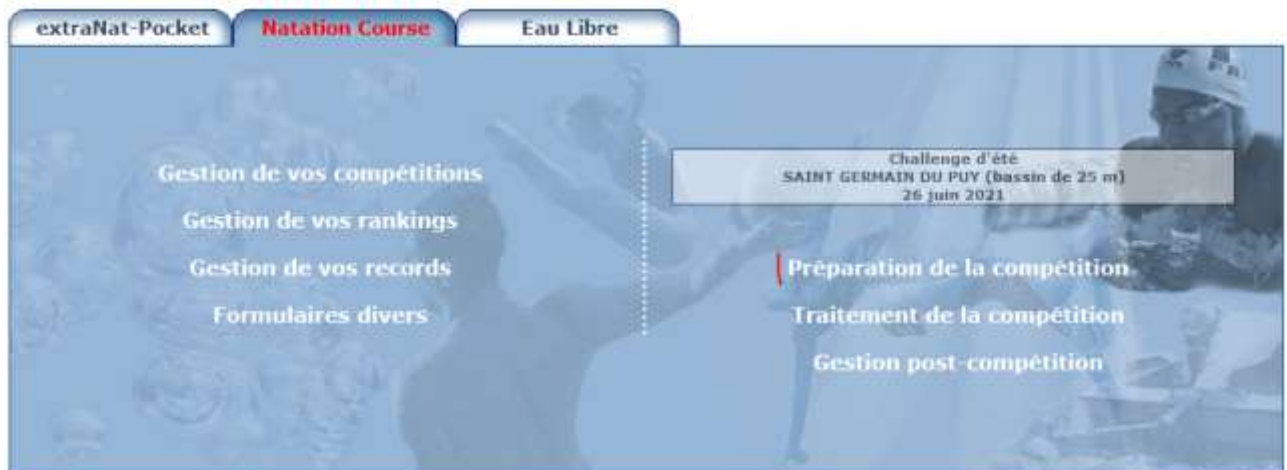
extraNat-Pocket

Natation Course

Eau Libre

Gestion de vos compétitions

Gestion de vos rankings

Gestion de vos records

Formulaires divers

Challenge d'été
SAINT GERMAIN DU PUY (bassin de 25 m)
26 juin 2021

Préparation de la compétition

Traitement de la compétition

Gestion post-compétition